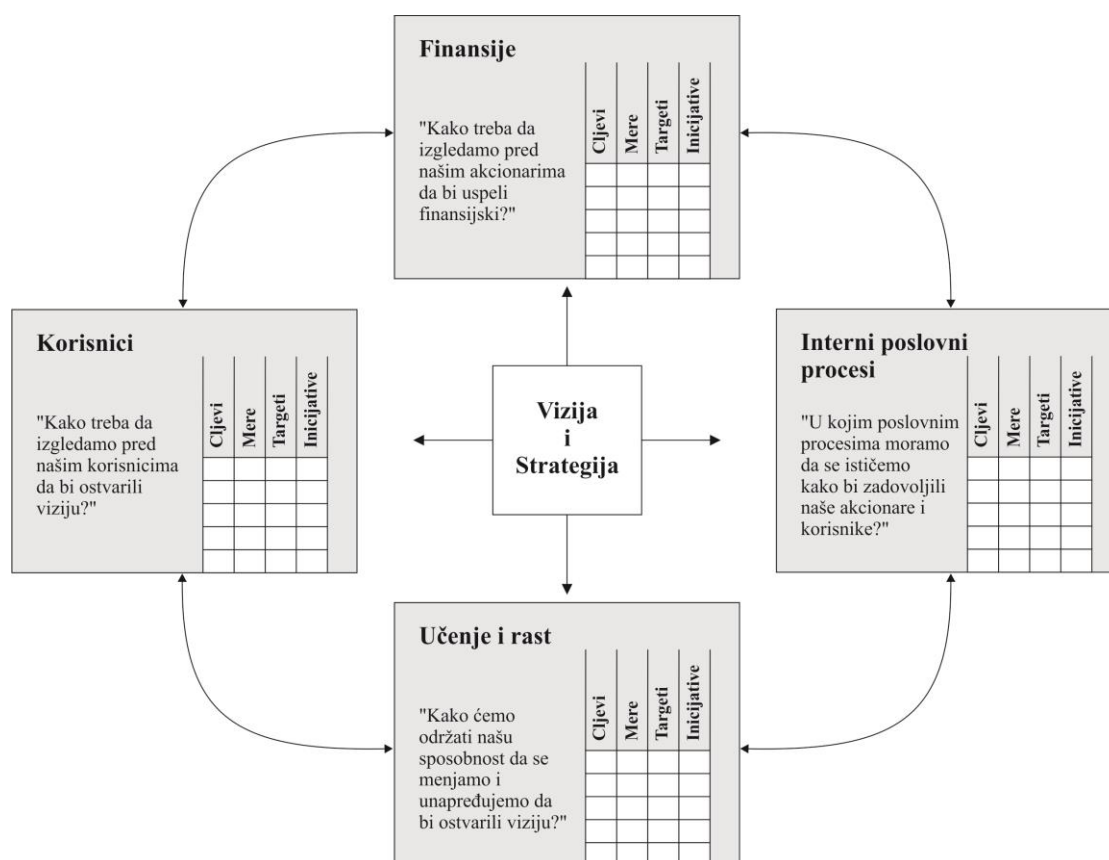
Finansije

"Kako treba da izgledamo pred našim akcionarima da bi uspeli finansijski?"

| Cljevi | Mere | Targeti | Inicijative |
|---|---|---|---|
| | | | |
| | | | |
| | | | |
| | | | |
| | | | |

Korisnici

"Kako treba da izgledamo pred našim korisnicima da bi ostvarili viziju?"

| Cljevi | Mere | Targeti | Inicijative |
|---|---|---|---|
| | | | |
| | | | |
| | | | |
| | | | |
| | | | |

Vizija i Strategija

Interni poslovni procesi

"U kojim poslovnim procesima moramo da se ističemo kako bi zadovoljili naše akcionare i korisnike?"

| Cljevi | Mere | Targeti | Inicijative |
|---|---|---|---|
| | | | |
| | | | |
| | | | |
| | | | |
| | | | |

Učenje i rast

"Kako ćemo održati našu sposobnost da se menjamo i unapređujemo da bi ostvarili viziju?"

| Cljevi | Mere | Targeti | Inicijative |
|---|---|---|---|
| | | | |
| | | | |
| | | | |
| | | | |
| | | | |